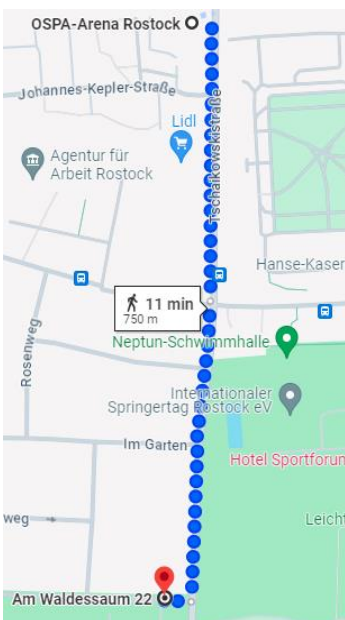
OSPA-Arena Rostock

Johannes-Kepler-Straße

Lidl

Agentur für Arbeit Rostock

Tschaikowskistraße

Hanse-Kaser

11 min
750 m

Rosenweg

Neptun-Schwimmhalle

Internationaler Springertag Rostock eV

Im Garten

Hotel Sportforum

weg

Leicht

Am Waldessaum 22